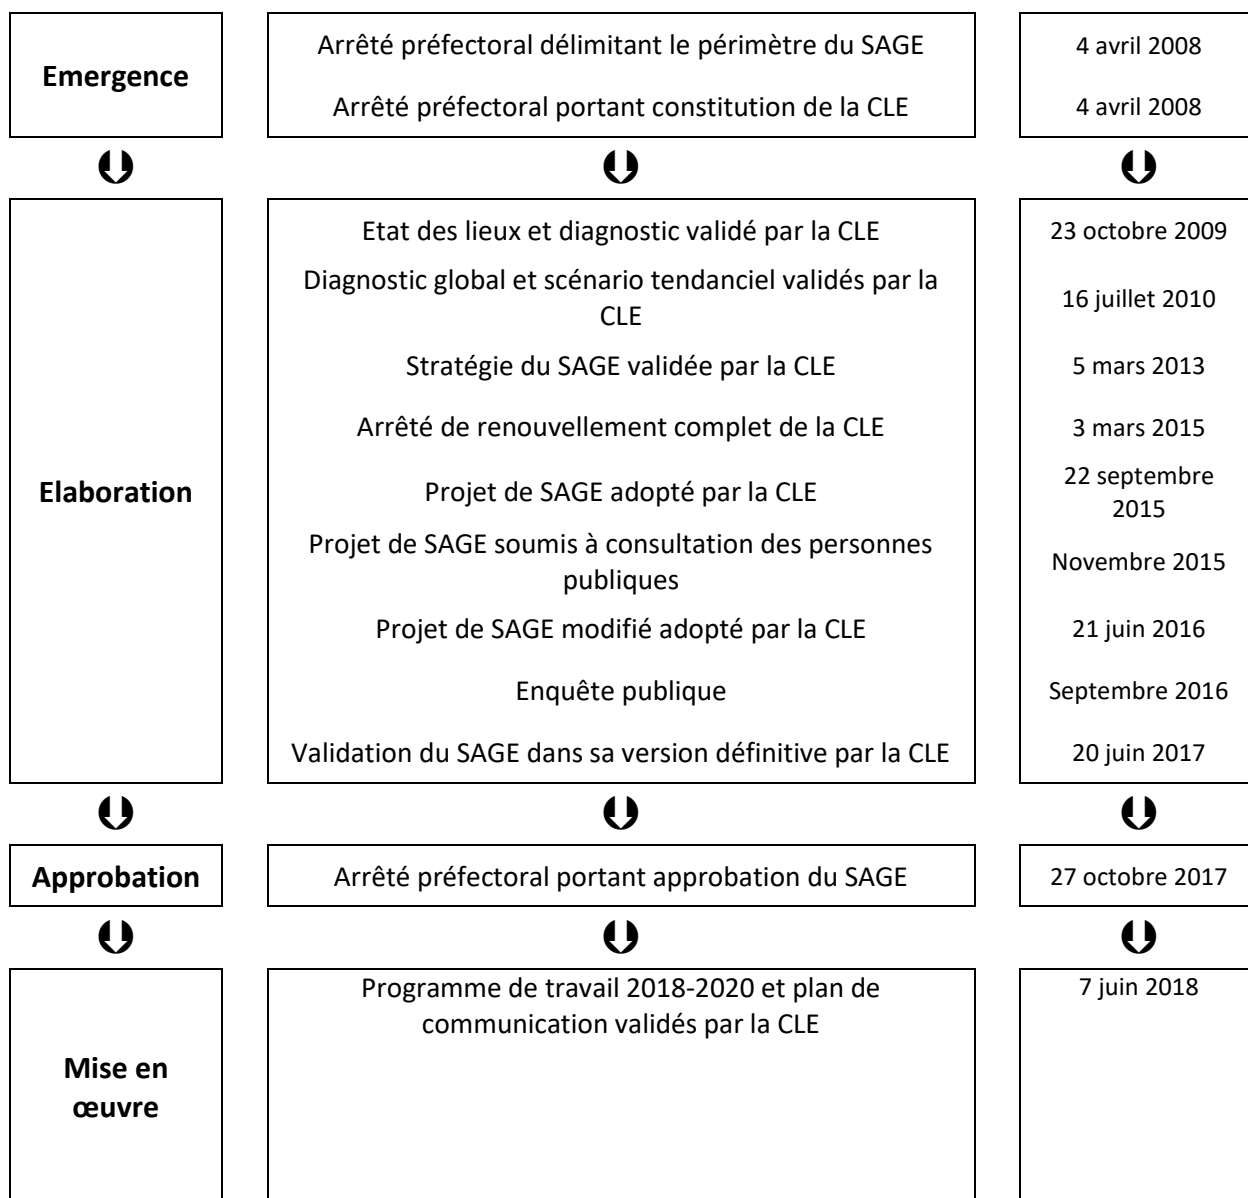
Emergence

Arrêté préfectoral délimitant le périmètre du SAGE

Arrêté préfectoral portant constitution de la CLE

4 avril 2008

4 avril 2008

Elaboration

Etat des lieux et diagnostic validé par la CLE

Diagnostic global et scénario tendanciel validés par la CLE

Stratégie du SAGE validée par la CLE

Arrêté de renouvellement complet de la CLE

Projet de SAGE adopté par la CLE

Projet de SAGE soumis à consultation des personnes publiques

Projet de SAGE modifié adopté par la CLE

Enquête publique

Validation du SAGE dans sa version définitive par la CLE

23 octobre 2009

16 juillet 2010

5 mars 2013

3 mars 2015

22 septembre 2015

Novembre 2015

21 juin 2016

Septembre 2016

20 juin 2017

Approbation

Arrêté préfectoral portant approbation du SAGE

27 octobre 2017

Mise en œuvre

Programme de travail 2018-2020 et plan de communication validés par la CLE

7 juin 2018